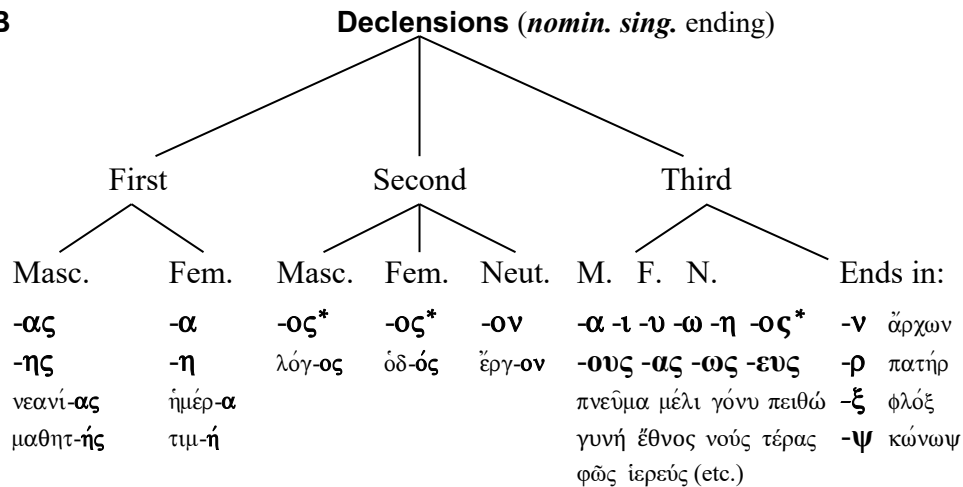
B

Declensions (*nomin. sing.* ending)

First

Masc.
-ας
-ης
νεανί-ας
μαθητ-ής

Fem.
-α
-η
ἡμέρ-α
τιμ-ή

Second

Masc.
-ος*
λόγ-ος

Fem.
-ος*
ὁδ-ός

Neut.
-ον
ἔργ-ον

Third

M. F. N.
-α -ι -υ -ω -η -ος*
-ους -ας -ως -ευς
πνεῦμα μέλι γόνυ πειθώ γυνή ἔθνος νούς τέρας φῶς ἱερεύς (etc.)

Ends in:
-ν ἄρχων
-ρ πατήρ
-ξ φλόξ
-ψ κώνωψ